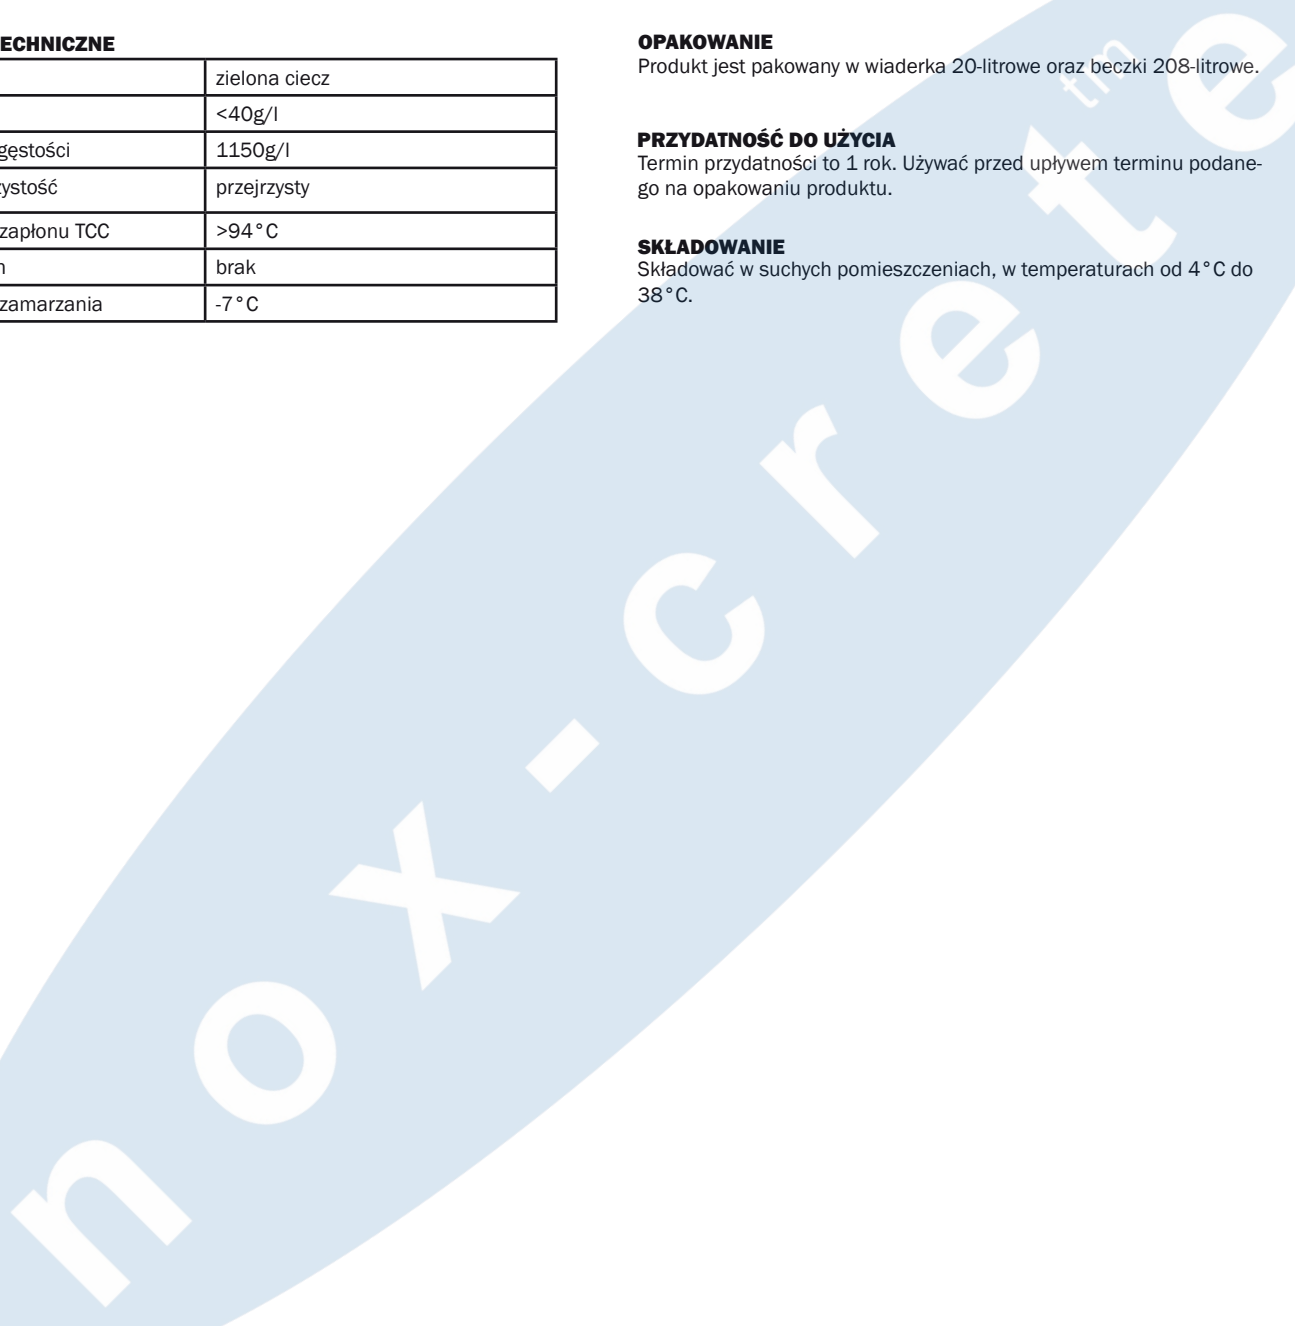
ECHNICZNE

| | |
|---|---|
| | zielona ciecz |
| | <40g/l |
| gęstości | 1150g/l |
| ystość | przejrzysty |
| zapłonu TCC | >94°C |
| n | brak |
| zamarzania | -7°C |

OPAKOWANIE
Produkt jest pakowany w wiaderka 20-litrowe oraz beczki 208-litrowe.

PRZYDATNOŚĆ DO UŻYCIA
Termin przydatności to 1 rok. Używać przed upływem terminu podanego na opakowaniu produktu.

SKŁADOWANIE
Składować w suchych pomieszczeniach, w temperaturach od 4°C do 38°C.

nox-crete tm